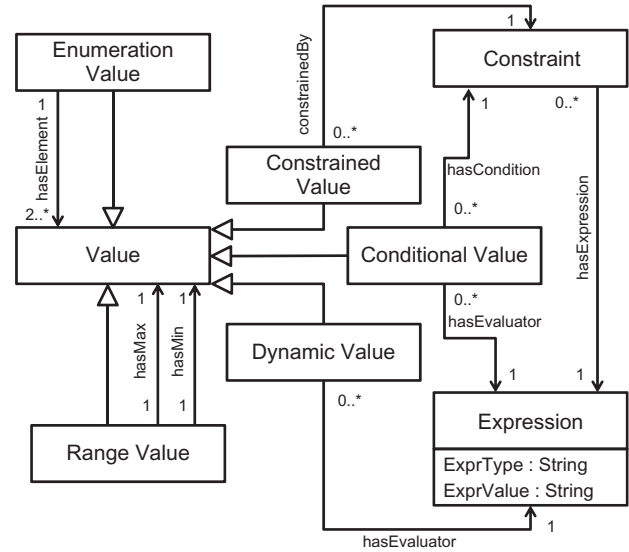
Enumeration Value

1

hasElement

2..*

constrainedBy

0..*

1

Constraint

1

0..*

Constrained Value

hasCondition

0..*

hasExpression

Value

Conditional Value

1

1

0..*

hasEvaluator

hasMax

hasMin

Dynamic Value

1

1

1

1

0..*

Range Value

Expression

ExprType : String

ExprValue : String

1

hasEvaluator